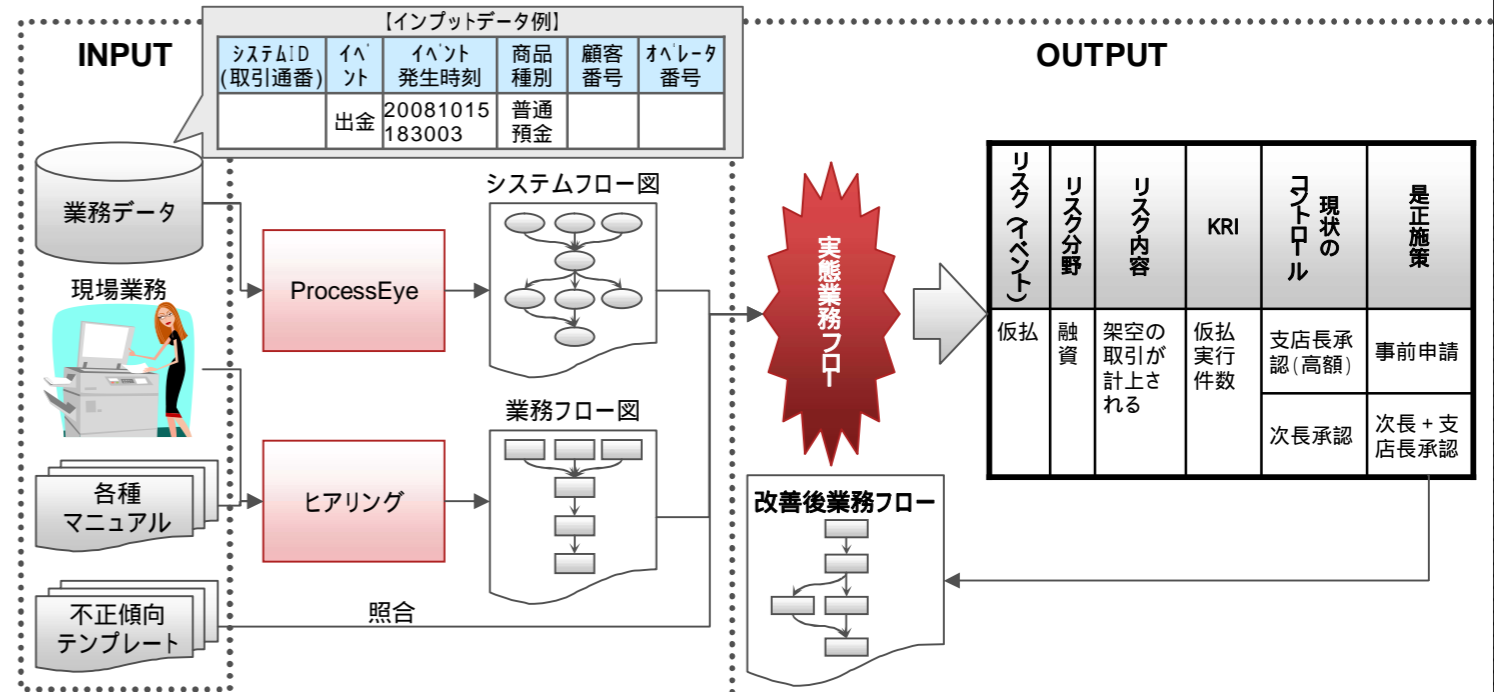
【インプットデータ例】

| システムID (取引通番) | イベント | イベント発生時刻 | 商品種別 | 顧客番号 | オペレータ番号 |
|---|---|---|---|---|---|
| | 出金 | 20081015183003 | 普通預金 | | |

INPUT

業務データ

現場業務

各種マニュアル

不正傾向テンプレート

ProcessEye

ヒアリング

システムフロー図

業務フロー図

照合

実態業務フロー

OUTPUT

| リスク(イベント) | リスク分野 | リスク内容 | KRI | 現状のコントロール | 是正施策 |
|---|---|---|---|---|---|
| 仮払 | 融資 | 架空の取引が計上される | 仮払実行件数 | 支店長承認(高額) | 事前申請 |
| | | | | 次長承認 | 次長＋支店長承認 |

改善後業務フロー